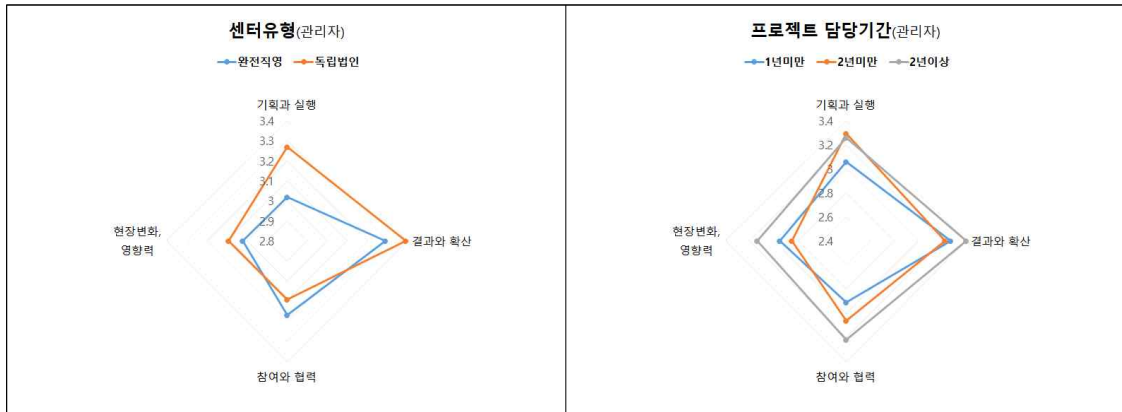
센터유형(관리자)

완전직영 독립법인

기획과 실행

3.4
3.3
3.2
3.1
3
2.9
2.8

결과와 확산

참여와 협력

현장변화, 영향력

프로젝트 담당기간(관리자)

1년미만 2년미만 2년이상

기획과 실행

3.4
3.2
3
2.8
2.6
2.4

결과와 확산

참여와 협력

현장변화, 영향력